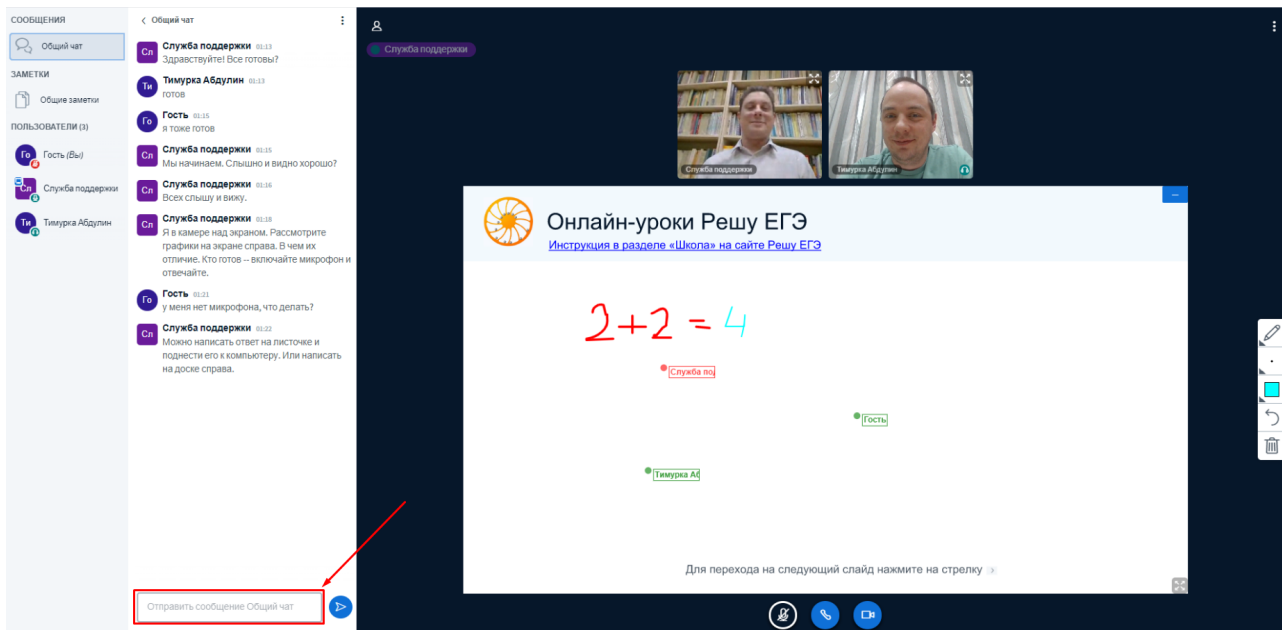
СООБЩЕНИЯ
Общий чат
ЗАМЕТКИ
Общие заметки
ПОЛЬЗОВАТЕЛИ (3)
Го Гость (Вы)
Сл Служба поддержки
Ти Тимурка Абдулин

Общий чат

Сл Служба поддержки 01:13
Здравствуйте! Все готовы?

Ти Тимурка Абдулин 01:13
готов

Го Гость 01:15
я тоже готов

Сл Служба поддержки 01:15
Мы начинаем. Слышно и видно хорошо?

Сл Служба поддержки 01:16
Всех слышу и вижу.

Сл Служба поддержки 01:18
Я в камере над экраном. Рассмотрите графики на экране справа. В чем их отличие. Кто готов – включайте микрофон и отвечайте.

Го Гость 01:21
у меня нет микрофона, что делать?

Сл Служба поддержки 01:22
Можно написать ответ на листочке и поднести его к компьютеру. Или написать на доске справа.

Отправить сообщение Общий чат

Служба поддержки

Служба поддержки
Тимурка Абдулин

Онлайн-уроки Решу ЕГЭ
Инструкция в разделе «Школа» на сайте Решу ЕГЭ

$2+2=4$

Служба по
Гость
Тимурка Аб

Для перехода на следующий слайд нажмите на стрелку